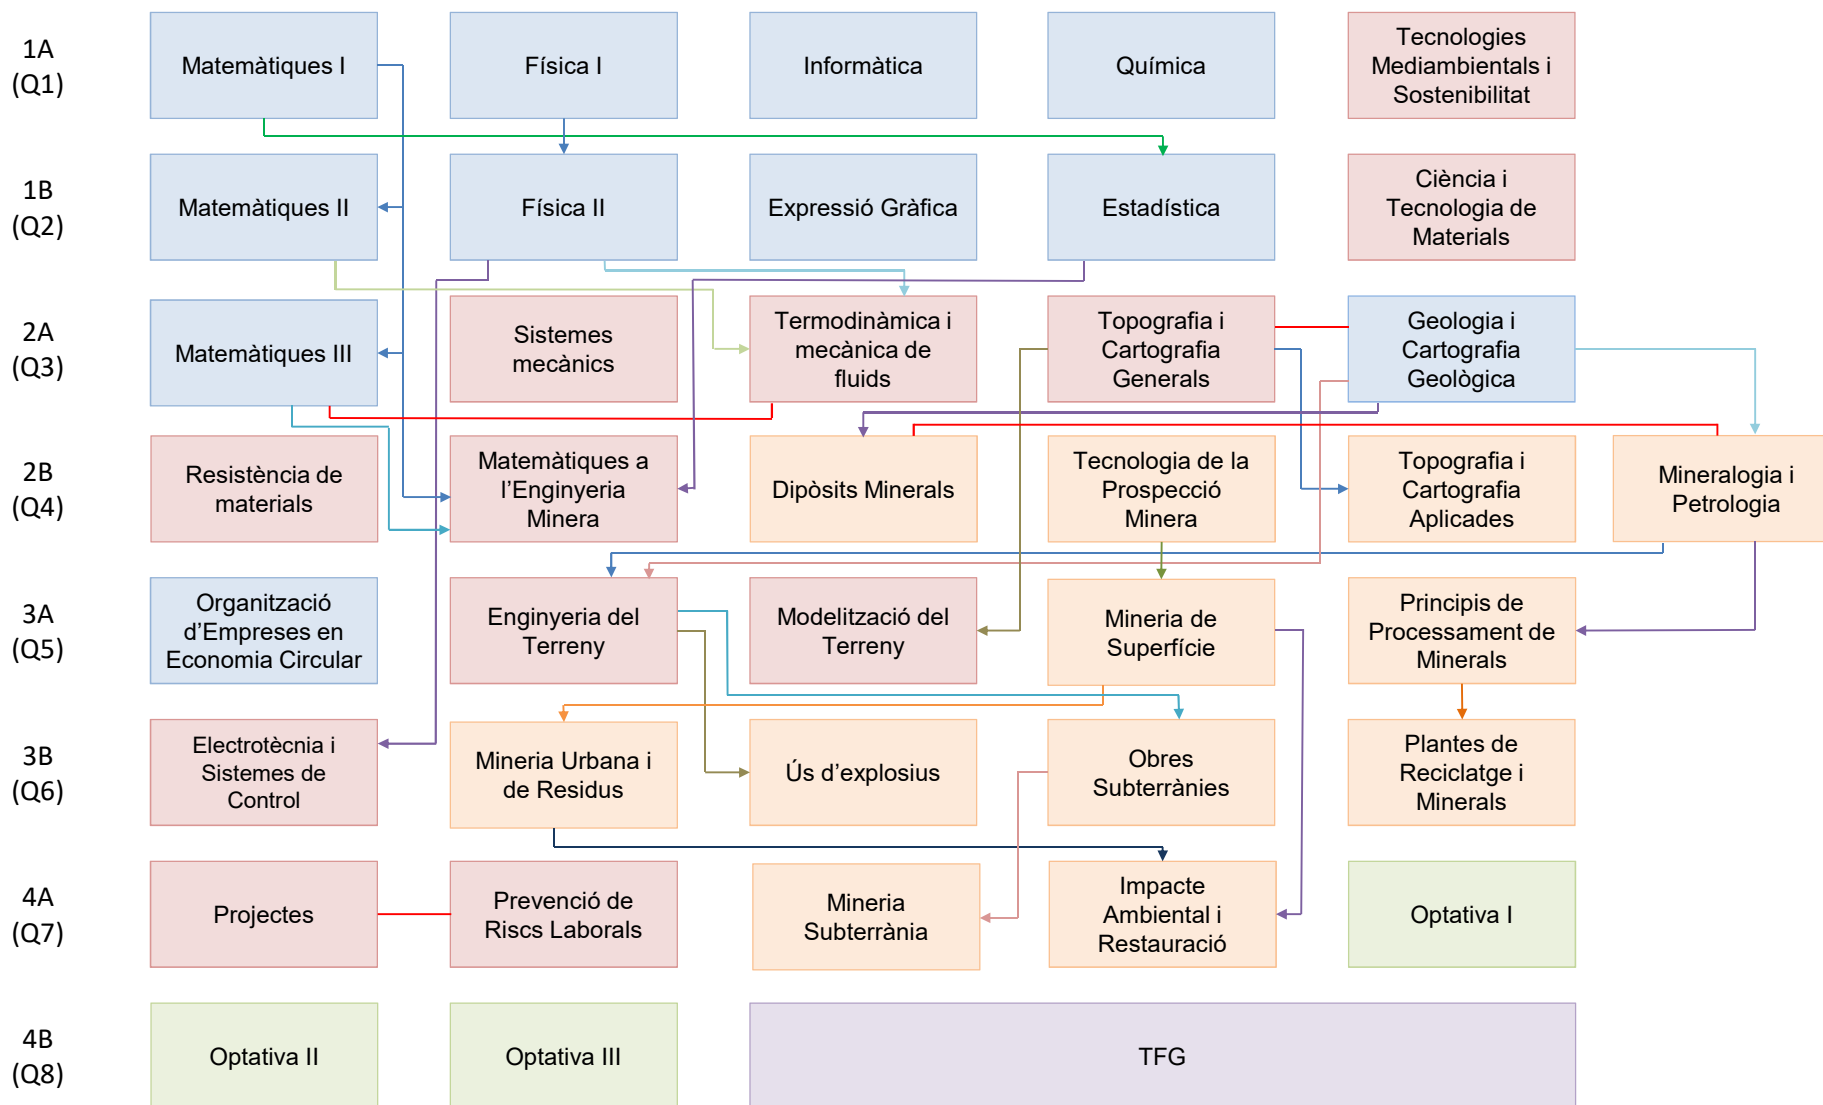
1A (Q1)
Matemàtiques I
Física I
Informàtica
Química
Tecnologies Mediambientals i Sostenibilitat

1B (Q2)
Matemàtiques II
Física II
Expressió Gràfica
Estadística
Ciència i Tecnologia de Materials

2A (Q3)
Matemàtiques III
Sistemes mecànics
Termodinàmica i mecànica de fluids
Topografia i Cartografia Generals
Geologia i Cartografia Geològica

2B (Q4)
Resistència de materials
Matemàtiques a l'Enginyeria Minera
Dipòsits Minerals
Tecnologia de la Prospecció Minera
Topografia i Cartografia Aplicades
Mineralogia i Petrologia

3A (Q5)
Organització d'Empreses en Economia Circular
Enginyeria del Terreny
Modelització del Terreny
Mineria de Superfície
Principis de Processament de Minerals

3B (Q6)
Electrotècnia i Sistemes de Control
Mineria Urbana i de Residus
Ús d'explosius
Obres Subterrànies
Plantes de Reciclatge i Minerals

4A (Q7)
Projectes
Prevenció de Riscs Laborals
Mineria Subterrània
Impacte Ambiental i Restauració
Optativa I

4B (Q8)
Optativa II
Optativa III
TFG